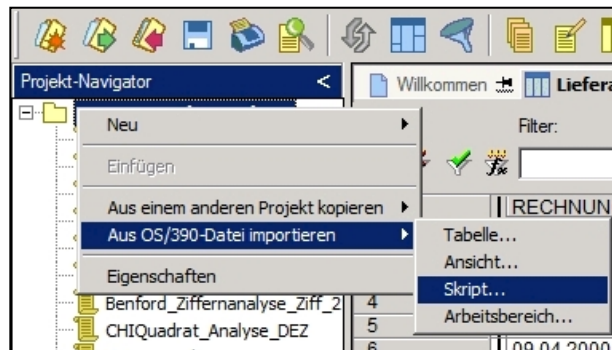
Projekt-Navigator

Willkommen Liefer

Neu

Einfügen

Aus einem anderen Projekt kopieren

Aus OS/390-Datei importieren

Eigenschaften

Filter:

RECHNUN

Tabelle...

Ansicht...

Skript...

Arbeitsbereich...

Benford_Ziffernanalyse_Ziff_2

CHIQuadrat_Analyse_DEZ

4

5

6

09.04.2000